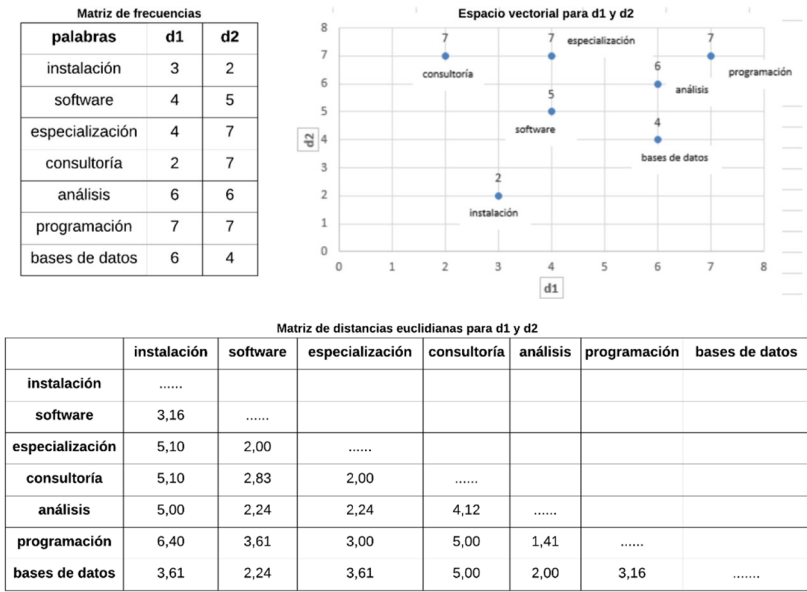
Matriz de frecuencias

| palabras | d1 | d2 |
|---|---|---|
| instalación | 3 | 2 |
| software | 4 | 5 |
| especialización | 4 | 7 |
| consultoría | 2 | 7 |
| análisis | 6 | 6 |
| programación | 7 | 7 |
| bases de datos | 6 | 4 |

Espacio vectorial para d1 y d2

8
7
6
5
4
3
2
1
0
d2
0 1 2 3 4 5 6 7 8
d1

7 consultoría
7 especialización
7 programación
6 análisis
5 software
4 bases de datos
2 instalación

Matriz de distancias euclidianas para d1 y d2

| | instalación | software | especialización | consultoría | análisis | programación | bases de datos |
|---|---|---|---|---|---|---|---|
| instalación | ...... | | | | | | |
| software | 3,16 | ...... | | | | | |
| especialización | 5,10 | 2,00 | ...... | | | | |
| consultoría | 5,10 | 2,83 | 2,00 | ...... | | | |
| análisis | 5,00 | 2,24 | 2,24 | 4,12 | ...... | | |
| programación | 6,40 | 3,61 | 3,00 | 5,00 | 1,41 | ...... | |
| bases de datos | 3,61 | 2,24 | 3,61 | 5,00 | 2,00 | 3,16 | ...... |